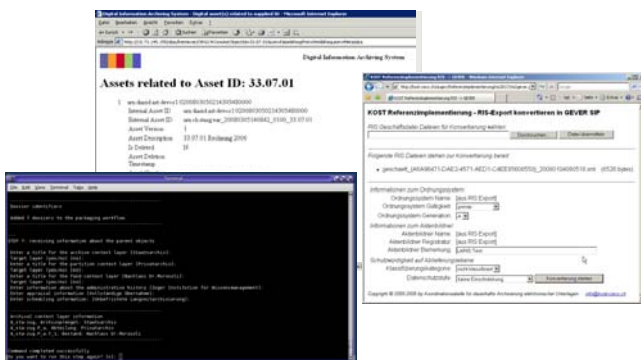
Digital Information Archiving System - Digital asset(s) related to supplied ID - Microsoft Internet Explorer

Digital Information Archiving System

Assets related to Asset ID: 33.07.01

Internal Asset ID
External Asset ID
Asset Version
Asset Description 33.07.01 Beilage 2006
Is Deleted

KOST Referenzimplementierung RIS - GEVER - Windows Internet Explorer

KOST Referenzimplementierung - RIS-Export konvertieren in GEVER SIP

RIS Geschäftsfälle-Dateien für Konvertierung wählen:

Durchsuchen

Datei übermitteln

Folgende RIS-Dateien stehen zur Konvertierung bereit:

Informationen zum Ordnungssystem
Ordnungssystem Name: [aus RIS Export]
Ordnungssystem Gültigkeit:
Ordnungssystem Generation:
Informationen zum Aktenbildner
Aktenbildner Name: [aus RIS Export]
Aktenbildner Registratur: [aus RIS Export]
Aktenbildner Bemerkung:
Schutzwürdigkeit und Archivierungsschema
Klassifizierungskategorie:
Datenschutzstufe:

Konvertierung starten

Copyright © 2006-2008 by Koordinationsstelle für dauerhafte Archivierung elektronischer Unterlagen

Terminal

File Edit View Terminal Tabs Help

Session identifiers

Added 7 dossiers to the packaging workflow

KOST > receiving information about the parent objects

Command completed successfully